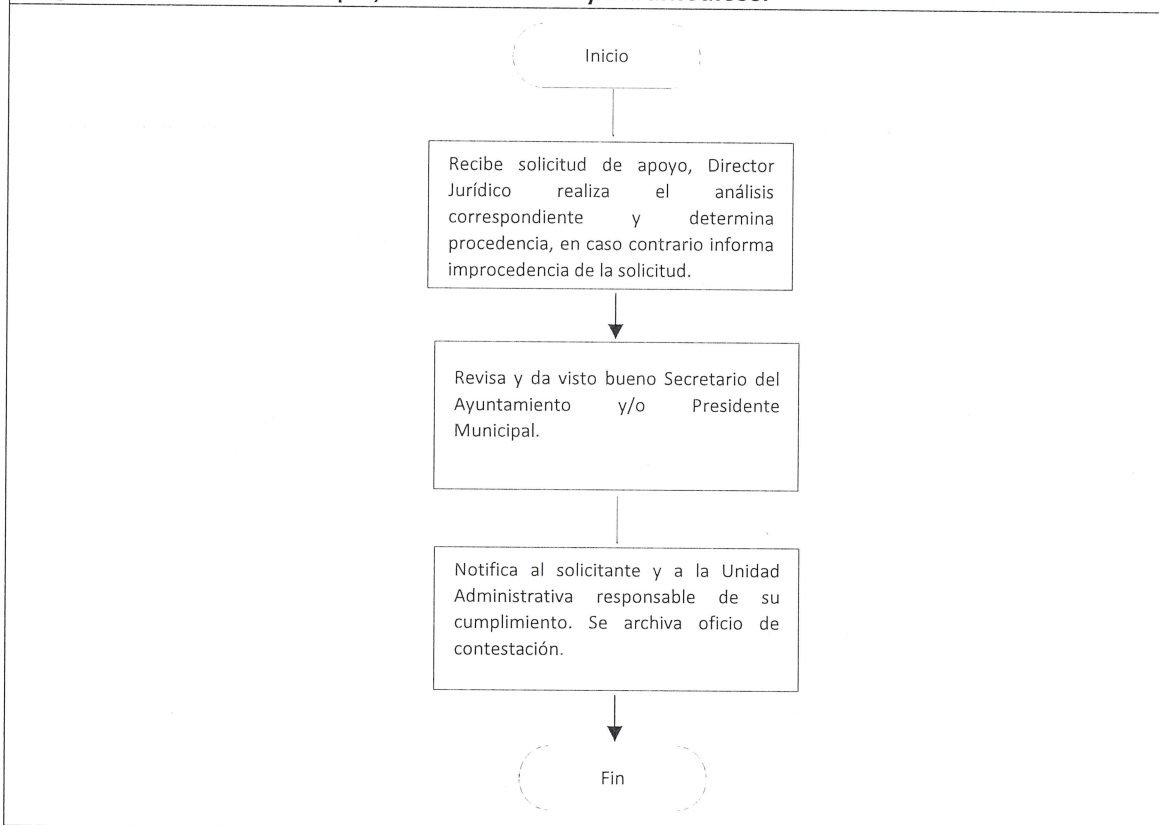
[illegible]

Inicio

Recibe solicitud de apoyo, Director Jurídico realiza el análisis correspondiente y determina procedencia, en caso contrario informa improcedencia de la solicitud.

Revisa y da visto bueno Secretario del Ayuntamiento y/o Presidente Municipal.

Notifica al solicitante y a la Unidad Administrativa responsable de su cumplimiento. Se archiva oficio de contestación.

Fin